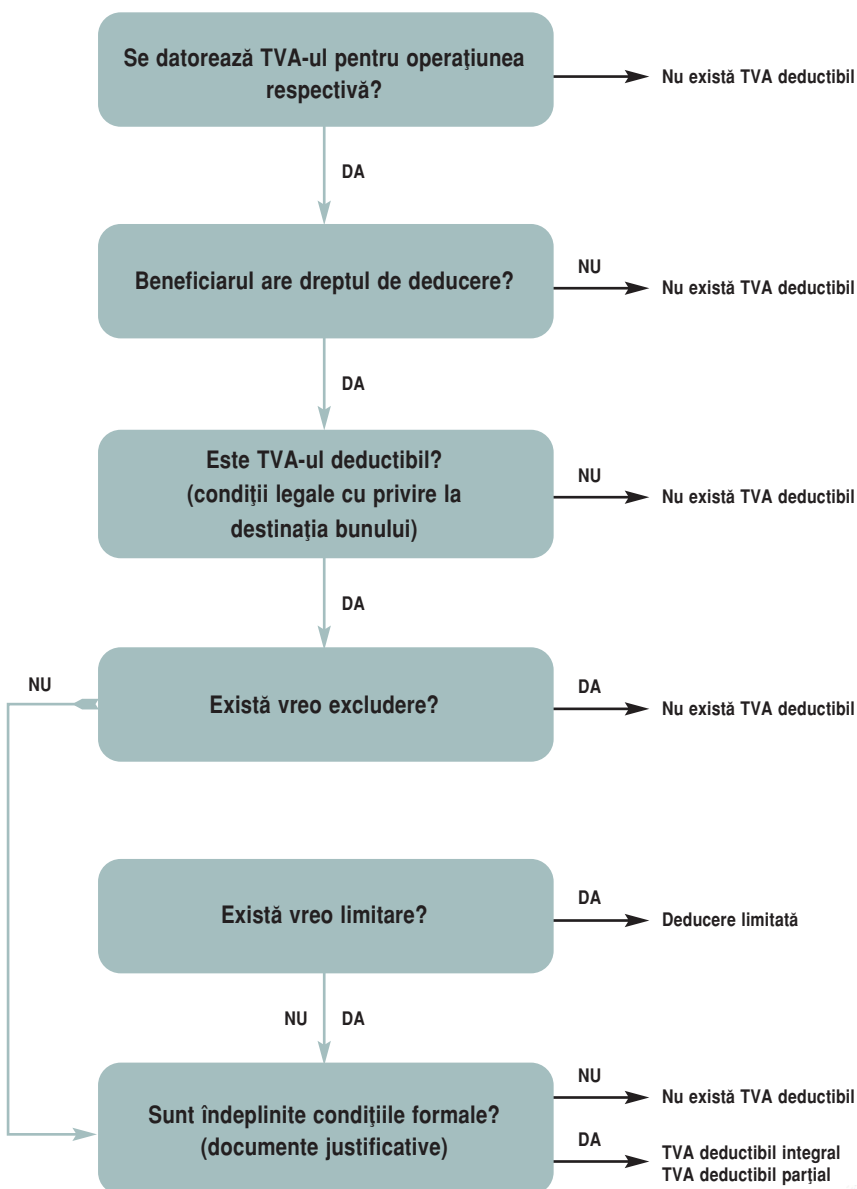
Se datorează TVA-ul pentru operaţiunea respectivă?

Nu există TVA deductibil

DA

Beneficiarul are dreptul de deducere?

NU

Nu există TVA deductibil

DA

Este TVA-ul deductibil? (condiţii legale cu privire la destinaţia bunului)

NU

Nu există TVA deductibil

DA

NU

Există vreo excludere?

DA

Nu există TVA deductibil

Există vreo limitare?

DA

Deducere limitată

NU

DA

Sunt îndeplinite condiţiile formale? (documente justificative)

NU

Nu există TVA deductibil

DA

TVA deductibil integral
TVA deductibil parțial